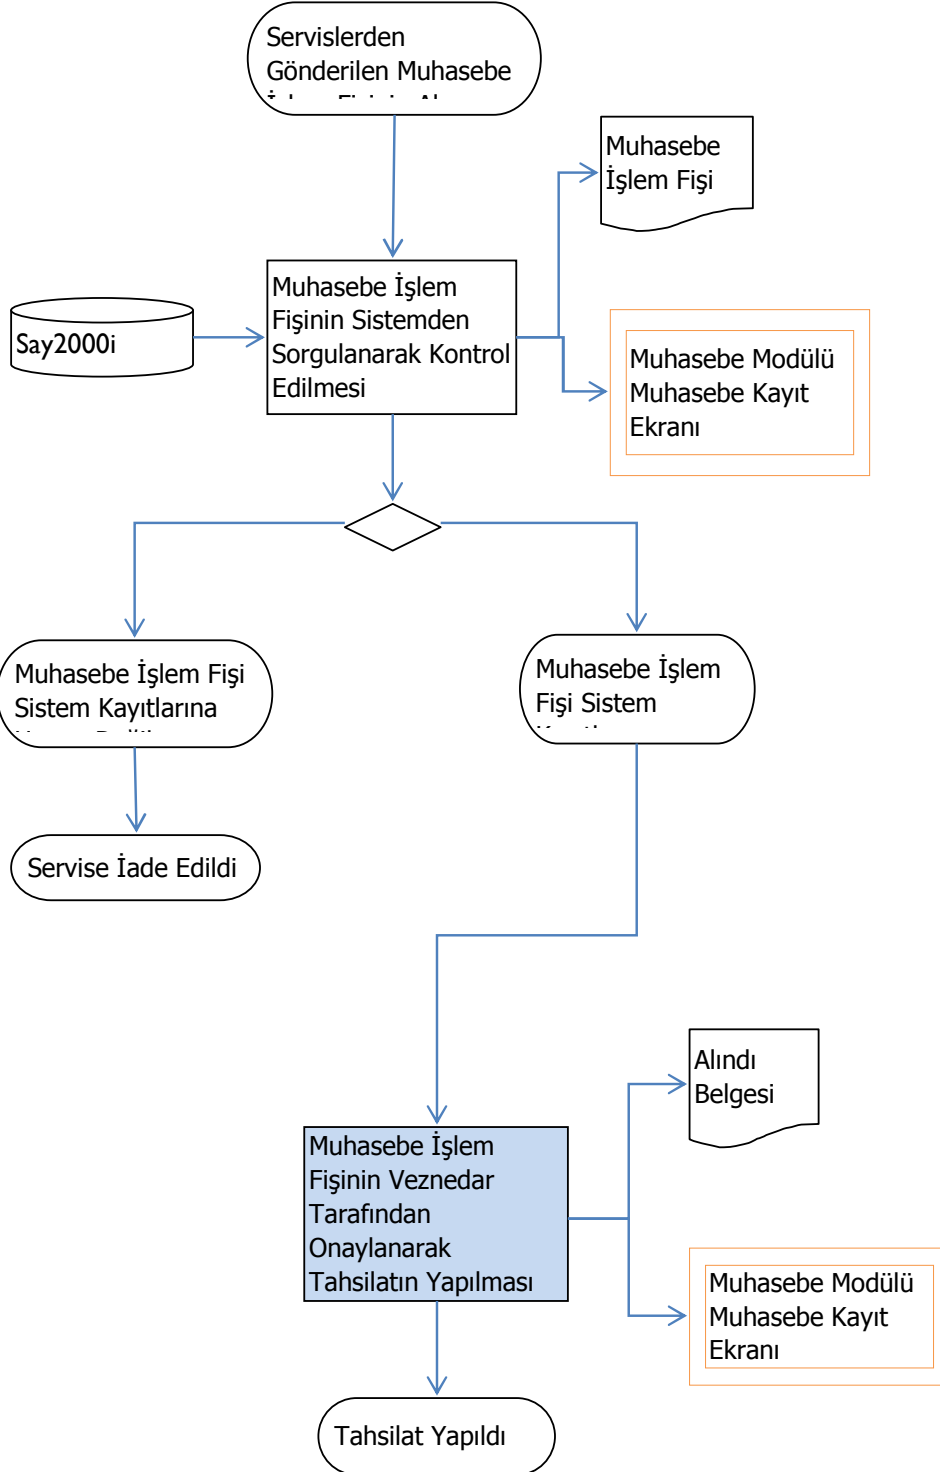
Servislerden Gönderilen Muhasebe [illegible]

Muhasebe İşlem Fişi

Say2000i

Muhasebe İşlem Fişinin Sistemden Sorgulanarak Kontrol Edilmesi

Muhasebe Modülü Muhasebe Kayıt Ekranı

Muhasebe İşlem Fişi Sistem Kayıtlarına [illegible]

Muhasebe İşlem Fişi Sistem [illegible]

Servise İade Edildi

Alındı Belgesi

Muhasebe İşlem Fişinin Veznedar Tarafından Onaylanarak Tahsilatın Yapılması

Muhasebe Modülü Muhasebe Kayıt Ekranı

Tahsilat Yapıldı